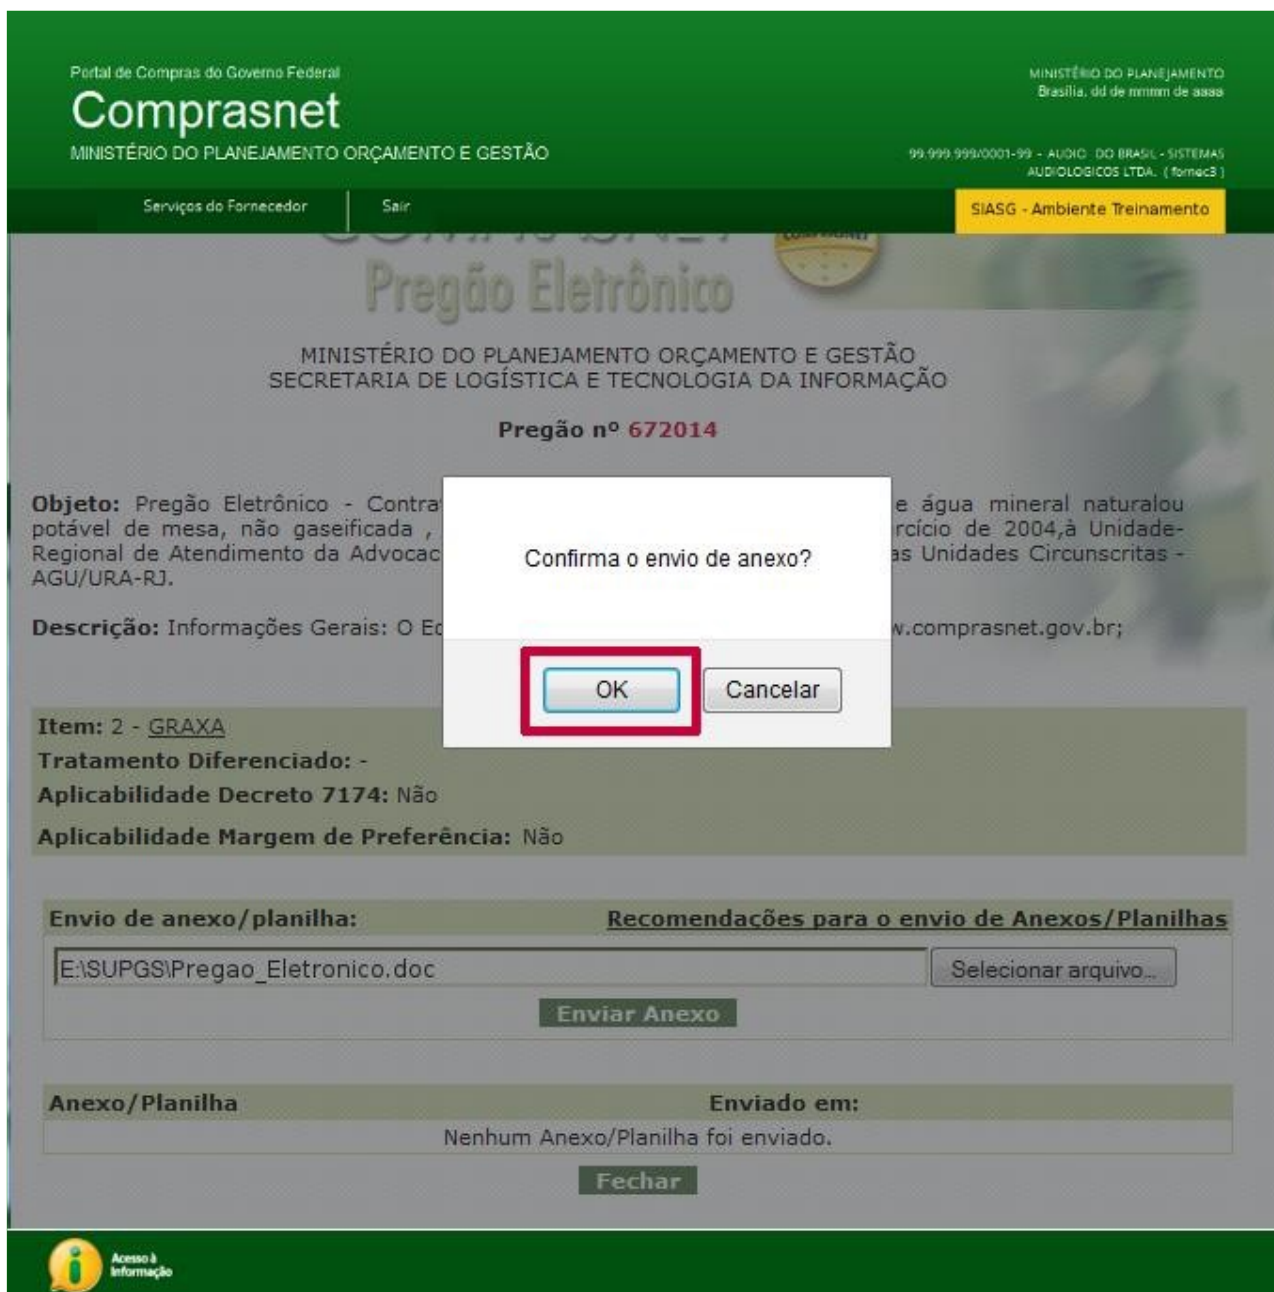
Portal de Compras do Governo Federal
Comprasnet
MINISTÉRIO DO PLANEJAMENTO ORÇAMENTO E GESTÃO

MINISTÉRIO DO PLANEJAMENTO
Brasília, dd de mmmm de aaaa

99.999.999/0001-99 - AUDIO DO BRASIL - SISTEMAS AUDIOLOGICOS LTDA. ( fornec3 )

Serviços do Fornecedor | Sair

SIASG - Ambiente Treinamento

Pregão Eletrônico

MINISTÉRIO DO PLANEJAMENTO ORÇAMENTO E GESTÃO
SECRETARIA DE LOGÍSTICA E TECNOLOGIA DA INFORMAÇÃO

Pregão nº 672014

Objeto: Pregão Eletrônico - Contra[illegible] e água mineral naturalou potável de mesa, não gaseificada , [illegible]rcício de 2004,à Unidade-Regional de Atendimento da Advocac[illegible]s Unidades Circunscritas - AGU/URA-RJ.

Descrição: Informações Gerais: O Ed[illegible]w.comprasnet.gov.br;

Confirma o envio de anexo?

OK Cancelar

Item: 2 - GRAXA
Tratamento Diferenciado: -
Aplicabilidade Decreto 7174: Não
Aplicabilidade Margem de Preferência: Não

Envio de anexo/planilha: Recomendações para o envio de Anexos/Planilhas
E:\SUPGS\Pregao_Eletronico.doc Selecionar arquivo...
Enviar Anexo

| Anexo/Planilha | Enviado em: |
|---|---|
| Nenhum Anexo/Planilha foi enviado. | |

Fechar

Acesso à Informação